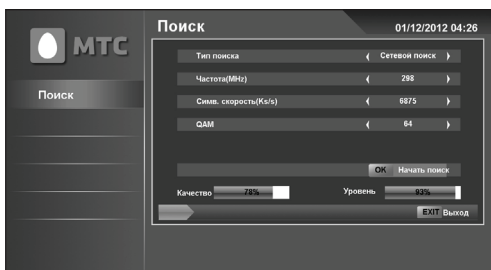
МТС

Поиск

Поиск

01/12/2012 04:26

| | |
|---|---|
| Тип поиска | Сетевой поиск |
| Частота(MHz) | 298 |
| Симв. скорость(Ks/s) | 6875 |
| QAM | 64 |

OK Начать поиск

Качество 78%

Уровень 93%

EXIT Выход